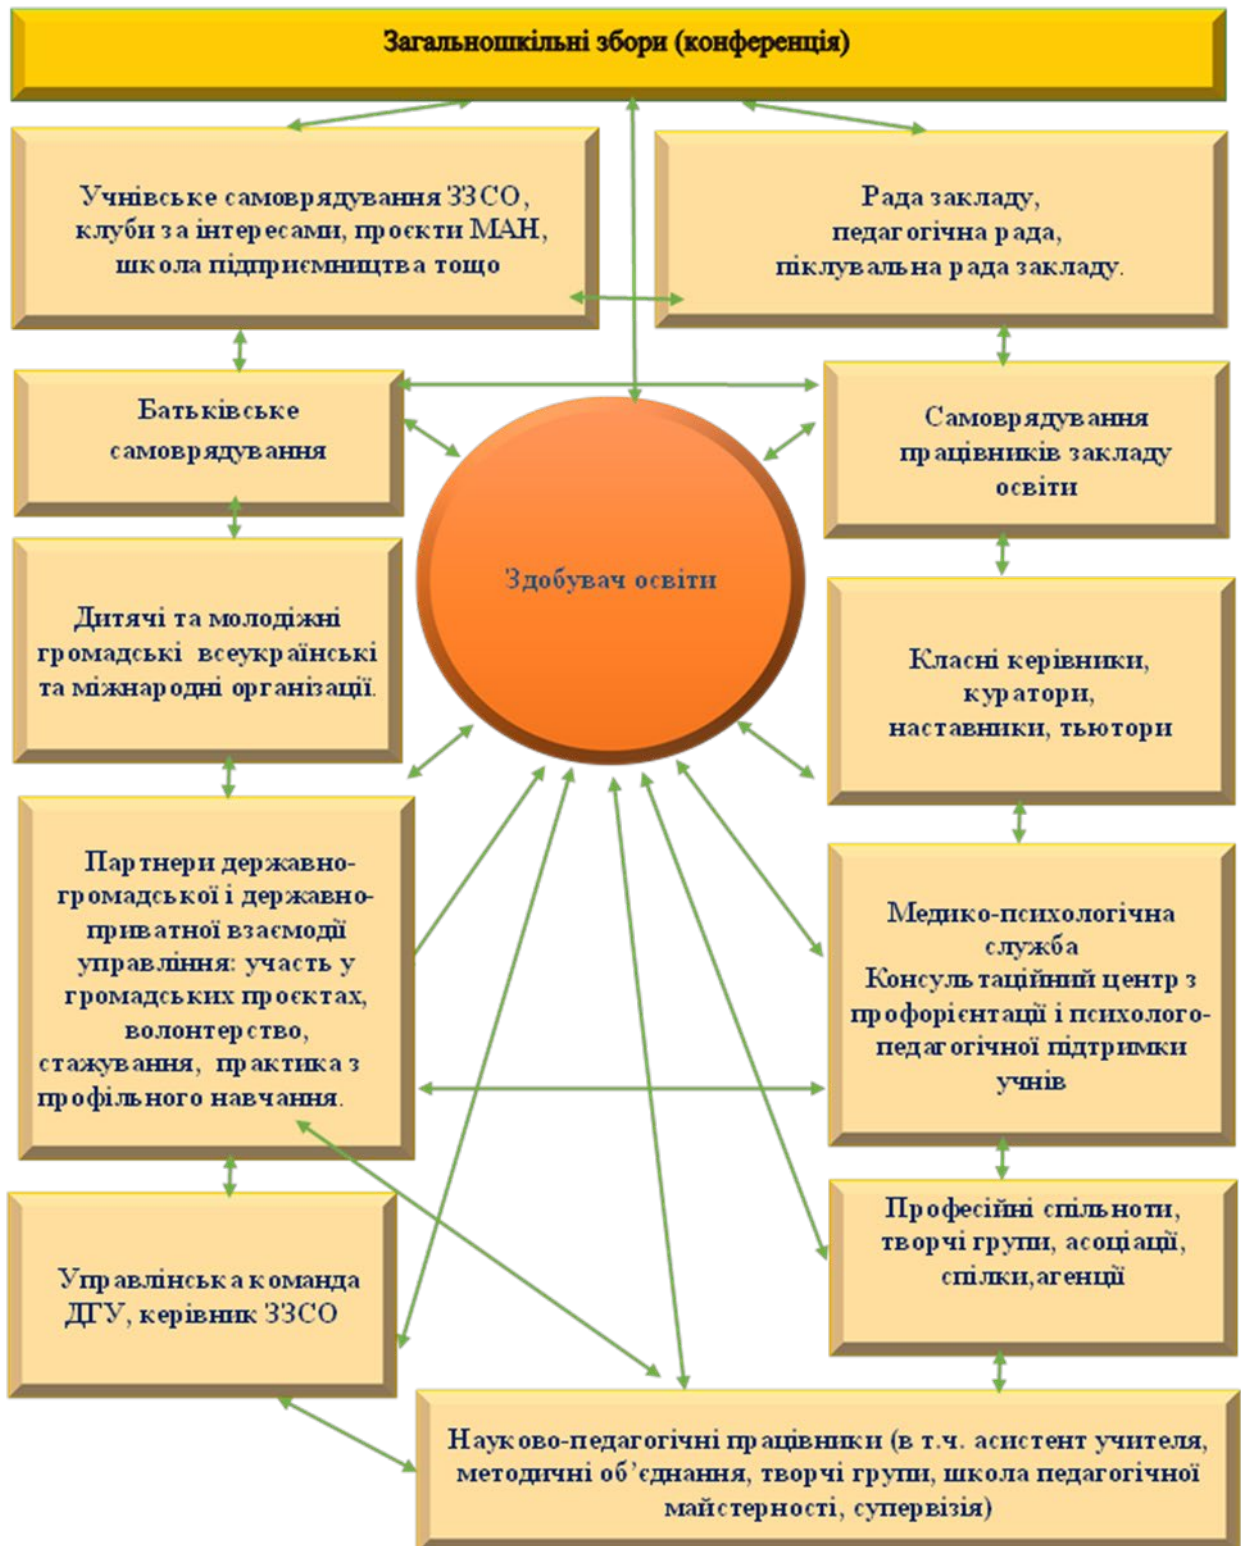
Загальношкільні збори (конференція)

Учнівське самоврядування ЗЗСО, клуби за інтересами, проєкти МАН, школа підприємництва тощо

Рада закладу, педагогічна рада, піклувальна рада закладу.

Батьківське самоврядування

Самоврядування працівників закладу освіти

Здобувач освіти

Дитячі та молодіжні громадські всеукраїнські та міжнародні організації.

Класні керівники, куратори, наставники, тьютори

Партнери державно-громадської і державно-приватної взаємодії управління: участь у громадських проєктах, волонтерство, стажування, практика з профільного навчання.

Медико-психологічна служба
Консультаційний центр з профорієнтації і психолого-педагогічної підтримки учнів

Управлінська команда ДГУ, керівник ЗЗСО

Професійні спільноти, творчі групи, асоціації, спілки,агенції

Науково-педагогічні працівники (в т.ч. асистент учителя, методичні об'єднання, творчі групи, школа педагогічної майстерності, супервізія)